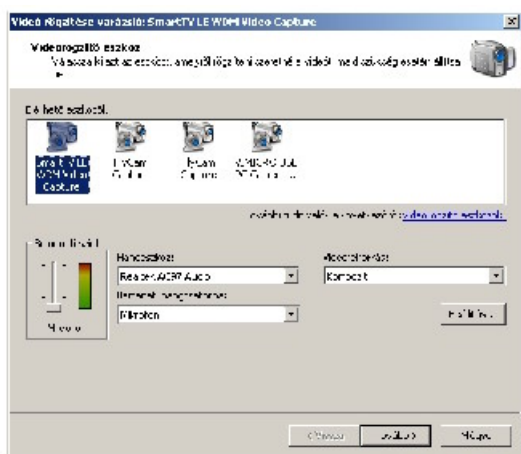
Videó rögzítése varázsló: SmartTV LE WDM Video Capture

Videorögzítő eszköz
Válassza ki azt az eszközt, amelyről rögzíteni szeretné a videót, majd az eszköz esetén állítsa be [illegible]

Elérhető eszközök:

SmartTV LE WDM Video Capture
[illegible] Webcam
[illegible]
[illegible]

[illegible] eszköz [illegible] konfigurálása

Hangerő
Mikrofon

Hangeszköz:
Realtek AC97 Audio

Bemeneti hangcsatorna:
Mikrofon

Videobemenet:
Kompozit

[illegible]

< Vissza
Tovább >
Mégse